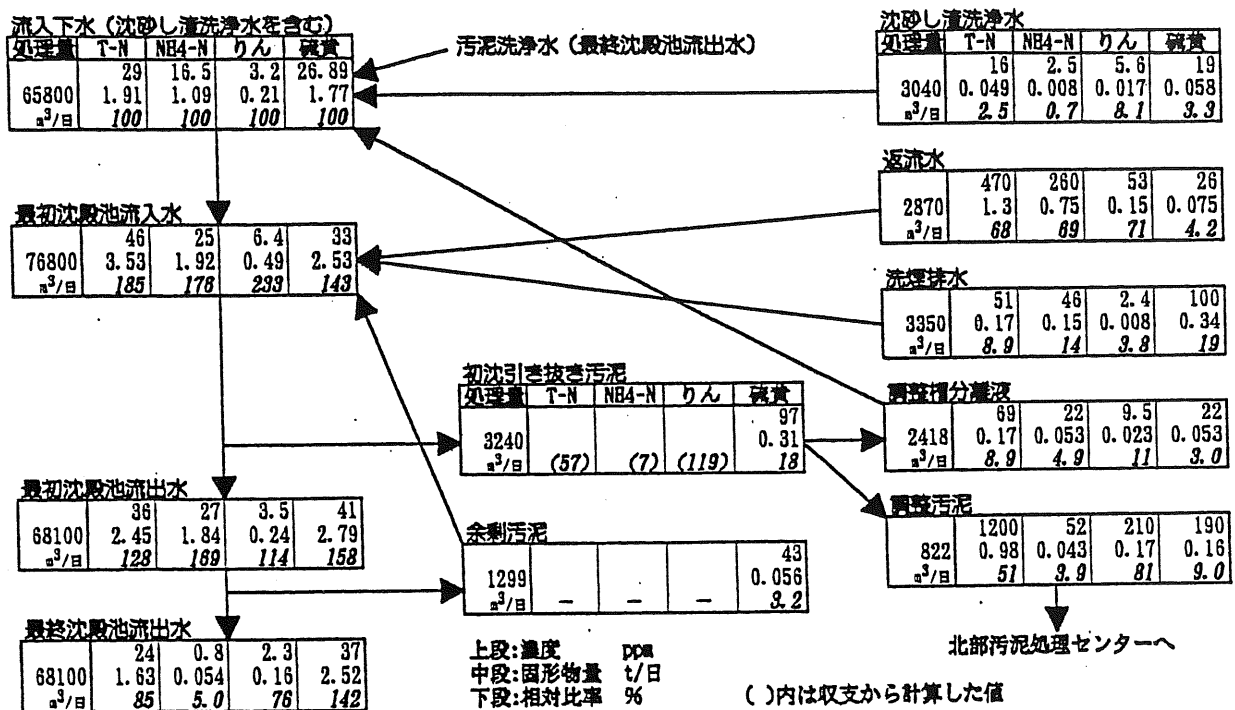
流入下水（沈砂し渣洗浄水を含む）

| 処理量 | T-N | NH4-N | りん | 硫黄 |
|---|---|---|---|---|
| | 29 | 16.5 | 3.2 | 26.89 |
| 65800 | 1.91 | 1.09 | 0.21 | 1.77 |
| $m^3$/日 | 100 | 100 | 100 | 100 |

汚泥洗浄水（最終沈殿池流出水）

沈砂し渣洗浄水

| 処理量 | T-N | NH4-N | りん | 硫黄 |
|---|---|---|---|---|
| | 16 | 2.5 | 5.6 | 19 |
| 3040 | 0.049 | 0.008 | 0.017 | 0.058 |
| $m^3$/日 | 2.5 | 0.7 | 8.1 | 3.3 |

返流水

| | | | | |
|---|---|---|---|---|
| | 470 | 260 | 53 | 26 |
| 2870 | 1.3 | 0.75 | 0.15 | 0.075 |
| $m^3$/日 | 68 | 69 | 71 | 4.2 |

最初沈殿池流入水

| | | | | |
|---|---|---|---|---|
| | 46 | 25 | 6.4 | 33 |
| 76800 | 3.53 | 1.92 | 0.49 | 2.53 |
| $m^3$/日 | 185 | 176 | 233 | 143 |

洗煙排水

| | | | | |
|---|---|---|---|---|
| | 51 | 46 | 2.4 | 100 |
| 3350 | 0.17 | 0.15 | 0.008 | 0.34 |
| $m^3$/日 | 8.9 | 14 | 3.8 | 19 |

初沈引き抜き汚泥

| 処理量 | T-N | NH4-N | りん | 硫黄 |
|---|---|---|---|---|
| | | | | 97 |
| 3240 | | | | 0.31 |
| $m^3$/日 | (57) | (7) | (119) | 18 |

調整槽分離液

| | | | | |
|---|---|---|---|---|
| | 69 | 22 | 9.5 | 22 |
| 2418 | 0.17 | 0.053 | 0.023 | 0.053 |
| $m^3$/日 | 8.9 | 4.9 | 11 | 3.0 |

最初沈殿池流出水

| | | | | |
|---|---|---|---|---|
| | 36 | 27 | 3.5 | 41 |
| 68100 | 2.45 | 1.84 | 0.24 | 2.79 |
| $m^3$/日 | 128 | 169 | 114 | 158 |

調整汚泥

| | | | | |
|---|---|---|---|---|
| | 1200 | 52 | 210 | 190 |
| 822 | 0.98 | 0.043 | 0.17 | 0.16 |
| $m^3$/日 | 51 | 3.9 | 81 | 9.0 |

余剰汚泥

| | | | | |
|---|---|---|---|---|
| | | | | 43 |
| 1299 | | | | 0.056 |
| $m^3$/日 | — | — | — | 3.2 |

最終沈殿池流出水

| | | | | |
|---|---|---|---|---|
| | 24 | 0.8 | 2.3 | 37 |
| 68100 | 1.63 | 0.054 | 0.16 | 2.52 |
| $m^3$/日 | 85 | 5.0 | 76 | 142 |

北部汚泥処理センターへ

上段:濃度 ppm
中段:固形物量 t/日
下段:相対比率 %

( )内は収支から計算した値